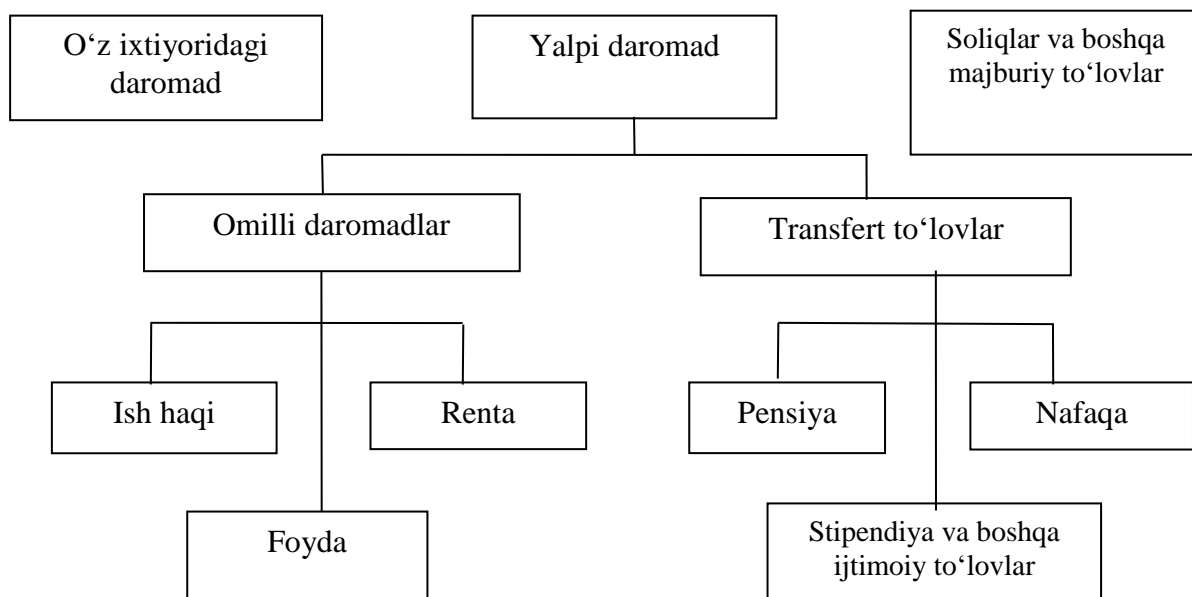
O‘z ixtiyoridagi daromad

Yalpi daromad

Soliqlar va boshqa majburiy to‘lovlar

Omilli daromadlar

Transfert to‘lovlar

Ish haqi

Renta

Pensiya

Nafaqa

Foyda

Stipendiya va boshqa ijtimoiy to‘lovlar